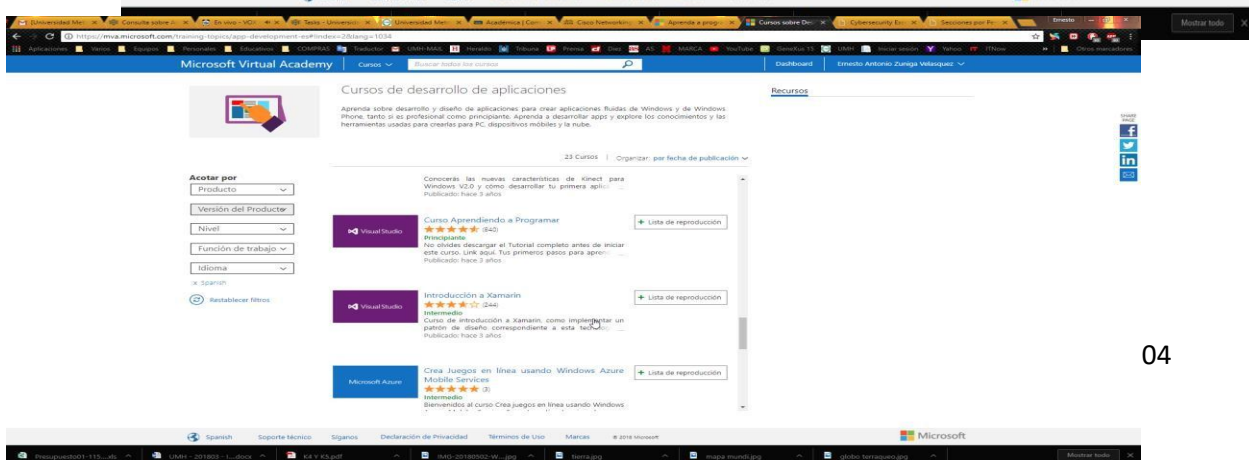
Universidad Met | Consulta sobre | En vivo - VOX | Tasks - Universid | Universidad Met | Academica | Cisco Networking | Aprende a progr | Cursos sobre De | Cybersecurity Es | Secciones por P | Ernesto | Mostrar todo

https://mva.microsoft.com/training-topics/app-development-es#!index=2&lang=1034

Aplicaciones | Varios | Equipos | Personales | Educativos | COMPRAS | Traductor | UMH-MAIL | Heraldo | Tribuna | Prensa | Diez | AS | MARCA | YouTube | GeneXus 15 | UMH | Iniciar sesión | Yahoo | ITNow | Otros marcadores

Microsoft Virtual Academy | Cursos | Buscar todos los cursos | Dashboard | Ernesto Antonio Zuniga Velasquez

Cursos de desarrollo de aplicaciones

Aprenda sobre desarrollo y diseño de aplicaciones para crear aplicaciones fluidas de Windows y de Windows Phone, tanto si es profesional como principiante. Aprenda a desarrollar apps y explore los conocimientos y las herramientas usadas para crearlas para PC, dispositivos móviles y la nube.

Recursos

23 Cursos | Organizar: por fecha de publicación

Acotar por
Producto
Versión del Producto
Nivel
Función de trabajo
Idioma
Spanish
Restablecer filtros

Conocerás las nuevas características de Kinect para Windows V2.0 y cómo desarrollar tu primera aplic ...
Publicado: hace 3 años

Visual Studio
Curso Aprendiendo a Programar
(640)
Principiante
No olvides descargar el Tutorial completo antes de iniciar este curso. Link aquí. Tus primeros pasos para apren ...
Publicado: hace 3 años
+ Lista de reproducción

Visual Studio
Introducción a Xamarin
(244)
Intermedio
Curso de introducción a Xamarin, como implementar un patrón de diseño correspondiente a esta tec...
Publicado: hace 3 años
+ Lista de reproducción

Microsoft Azure
Crea Juegos en línea usando Windows Azure Mobile Services
(3)
Intermedio
Bienvenidos al curso Crea juegos en línea usando Windows
+ Lista de reproducción

04

Spanish | Soporte técnico | Síganos | Declaración de Privacidad | Términos de Uso | Marcas | © 2018 Microsoft | Microsoft

Presupuesto01-115....xls | UMH - 201803 - I....docx | K4 Y K5.pdf | IMG-20180502-W....jpeg | tierra.jpg | mapa mundi.jpg | globo terraqueo.jpg | Mostrar todo